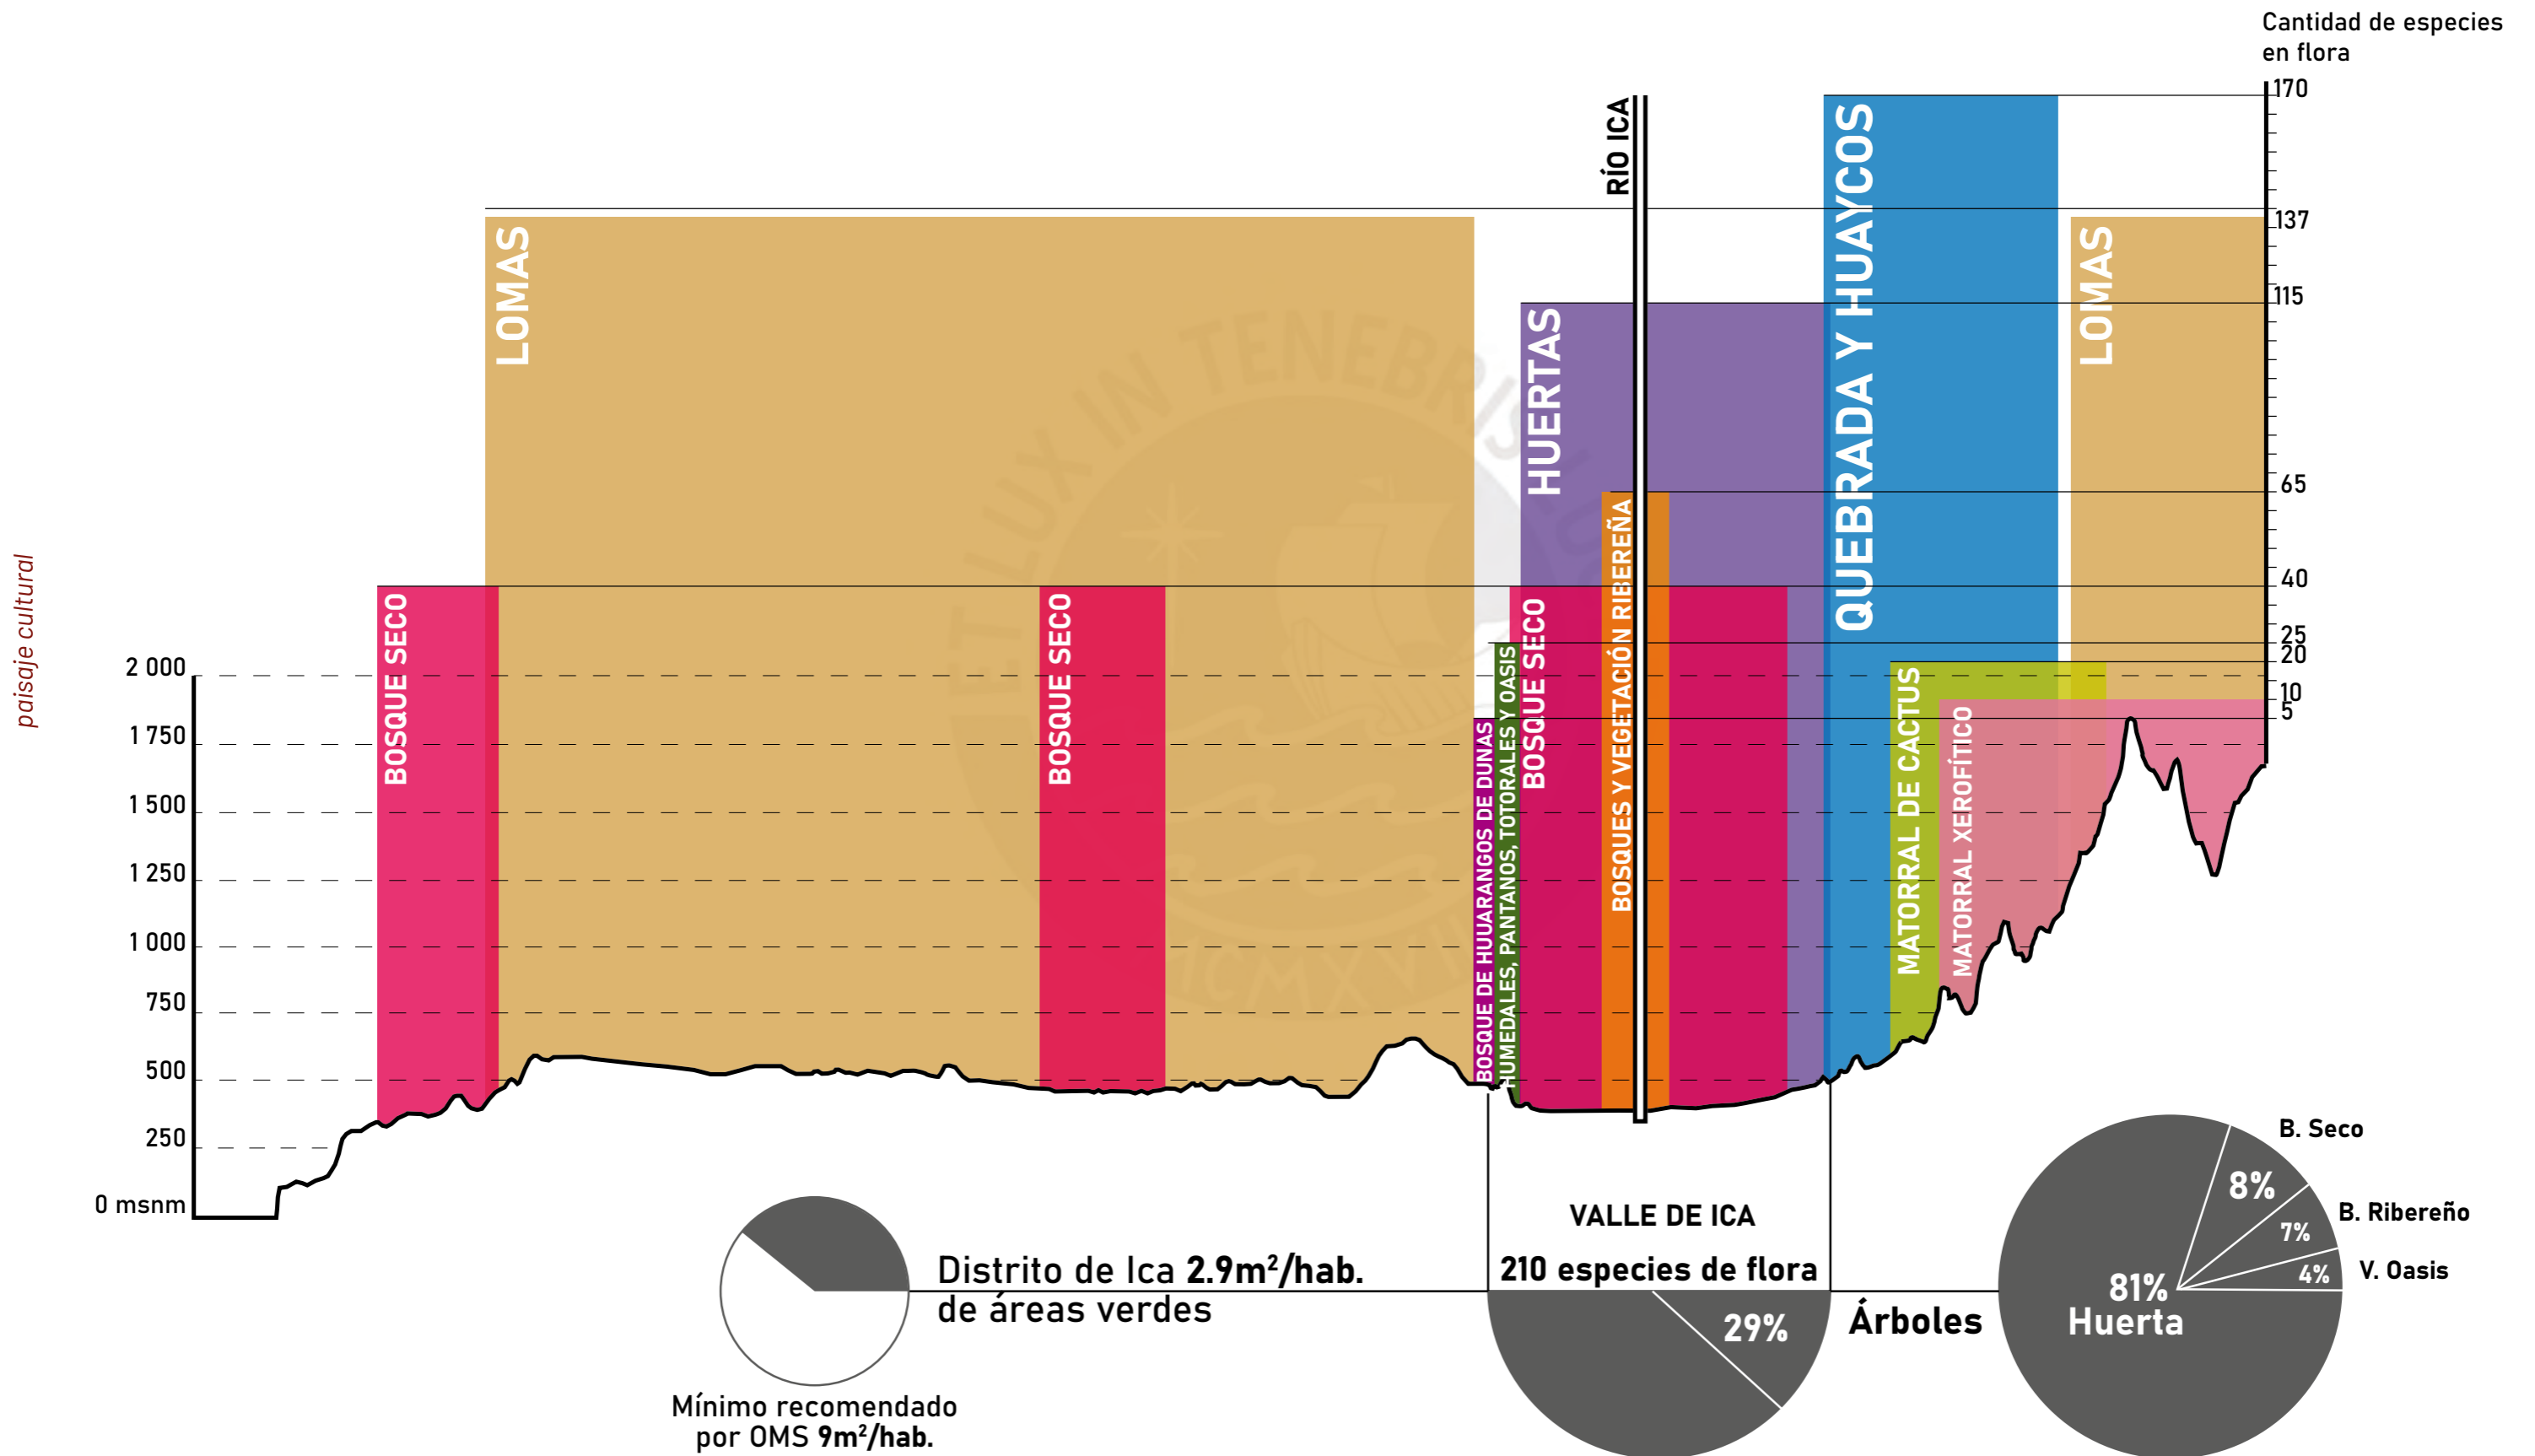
paisaje cultural

Cantidad de especies en flora

170
137
115
65
40
25
20
10
5

RÍO ICA

LOMAS

BOSQUE SECO

BOSQUE SECO

BOSQUE DE HUARANGOS DE DUNAS

HUMEDALES, PANTANOS, TOTORALES Y OASIS

BOSQUE SECO

HUERTAS

BOSQUES Y VEGETACIÓN RIBEREÑA

QUEBRADA Y HUAYCOS

MATORRAL DE CACTUS

MATORRAL XEROFÍTICO

LOMAS

2 000
1 750
1 500
1 250
1 000
750
500
250
0 msnm

Distrito de Ica **2.9m²/hab.** de áreas verdes

Mínimo recomendado por OMS **9m²/hab.**

VALLE DE ICA

210 especies de flora

29%

Árboles

B. Seco
8%
B. Ribereño
7%
V. Oasis
4%
81%
Huerta